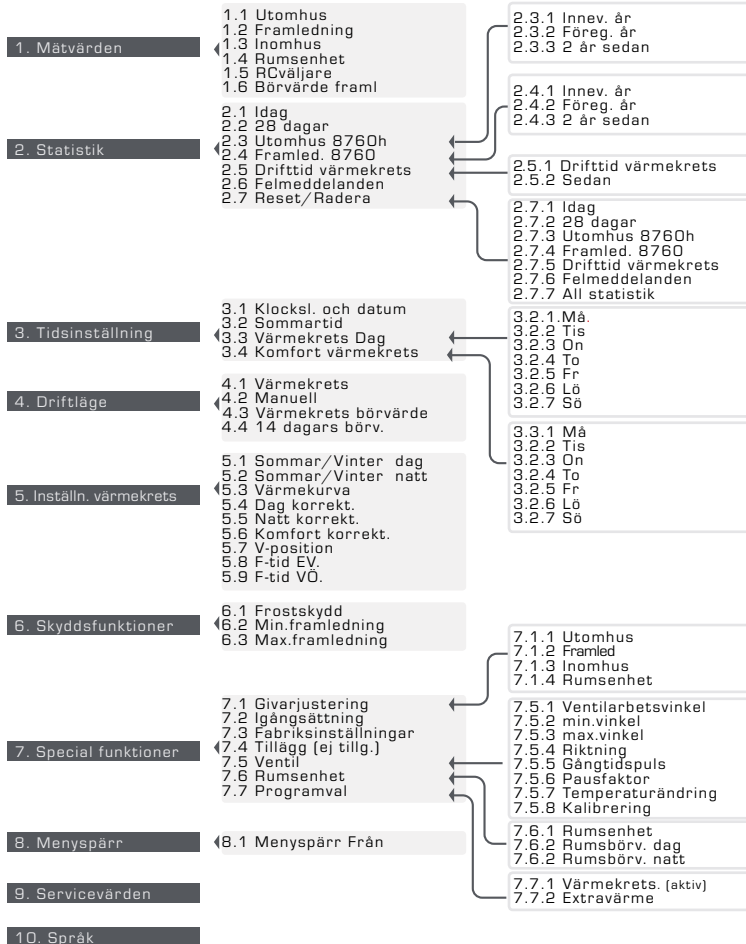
1. Mätvärden

1.1 Utomhus
1.2 Framledning
1.3 Inomhus
1.4 Rumsenhet
1.5 RCväljare
1.6 Börvärde framl

2. Statistik

2.1 Idag
2.2 28 dagar
2.3 Utomhus 8760h
2.4 Framled. 8760
2.5 Drifttid värmekrets
2.6 Felmeddelanden
2.7 Reset/Radera

2.3.1 Innev. år
2.3.2 Föreg. år
2.3.3 2 år sedan

2.4.1 Innev. år
2.4.2 Föreg. år
2.4.3 2 år sedan

2.5.1 Drifttid värmekrets
2.5.2 Sedan

2.7.1 Idag
2.7.2 28 dagar
2.7.3 Utomhus 8760h
2.7.4 Framled. 8760
2.7.5 Drifttid värmekrets
2.7.6 Felmeddelanden
2.7.7 All statistik

3. Tidsinställning

3.1 Klocksl. och datum
3.2 Sommartid
3.3 Värmekrets Dag
3.4 Komfort värmekrets

3.2.1 Må.
3.2.2 Tis
3.2.3 On
3.2.4 To
3.2.5 Fr
3.2.6 Lö
3.2.7 Sö

3.3.1 Må
3.2.2 Tis
3.2.3 On
3.2.4 To
3.2.5 Fr
3.2.6 Lö
3.2.7 Sö

4. Driftläge

4.1 Värmekrets
4.2 Manuell
4.3 Värmekrets börvärde
4.4 14 dagars börv.

5. Inställn. värmekrets

5.1 Sommar/Vinter dag
5.2 Sommar/Vinter natt
5.3 Värmekurva
5.4 Dag korrekt.
5.5 Natt korrekt.
5.6 Komfort korrekt.
5.7 V-position
5.8 F-tid EV.
5.9 F-tid VÖ.

6. Skyddsfunktioner

6.1 Frostskydd
6.2 Min.framledning
6.3 Max.framledning

7. Special funktioner

7.1 Givarjustering
7.2 Igångsättning
7.3 Fabriksinställningar
7.4 Tillägg (ej tillg.)
7.5 Ventil
7.6 Rumsenhet
7.7 Programval

7.1.1 Utomhus
7.1.2 Framled
7.1.3 Inomhus
7.1.4 Rumsenhet

7.5.1 Ventilarbetsvinkel
7.5.2 min.vinkel
7.5.3 max.vinkel
7.5.4 Riktning
7.5.5 Gångtidspuls
7.5.6 Pausfaktor
7.5.7 Temperaturändring
7.5.8 Kalibrering

7.6.1 Rumsenhet
7.6.2 Rumsbörv. dag
7.6.2 Rumsbörv. natt

7.7.1 Värmekrets. (aktiv)
7.7.2 Extravärme

8. Menyspärr

8.1 Menyspärr Från

9. Servicevärden

10. Språk